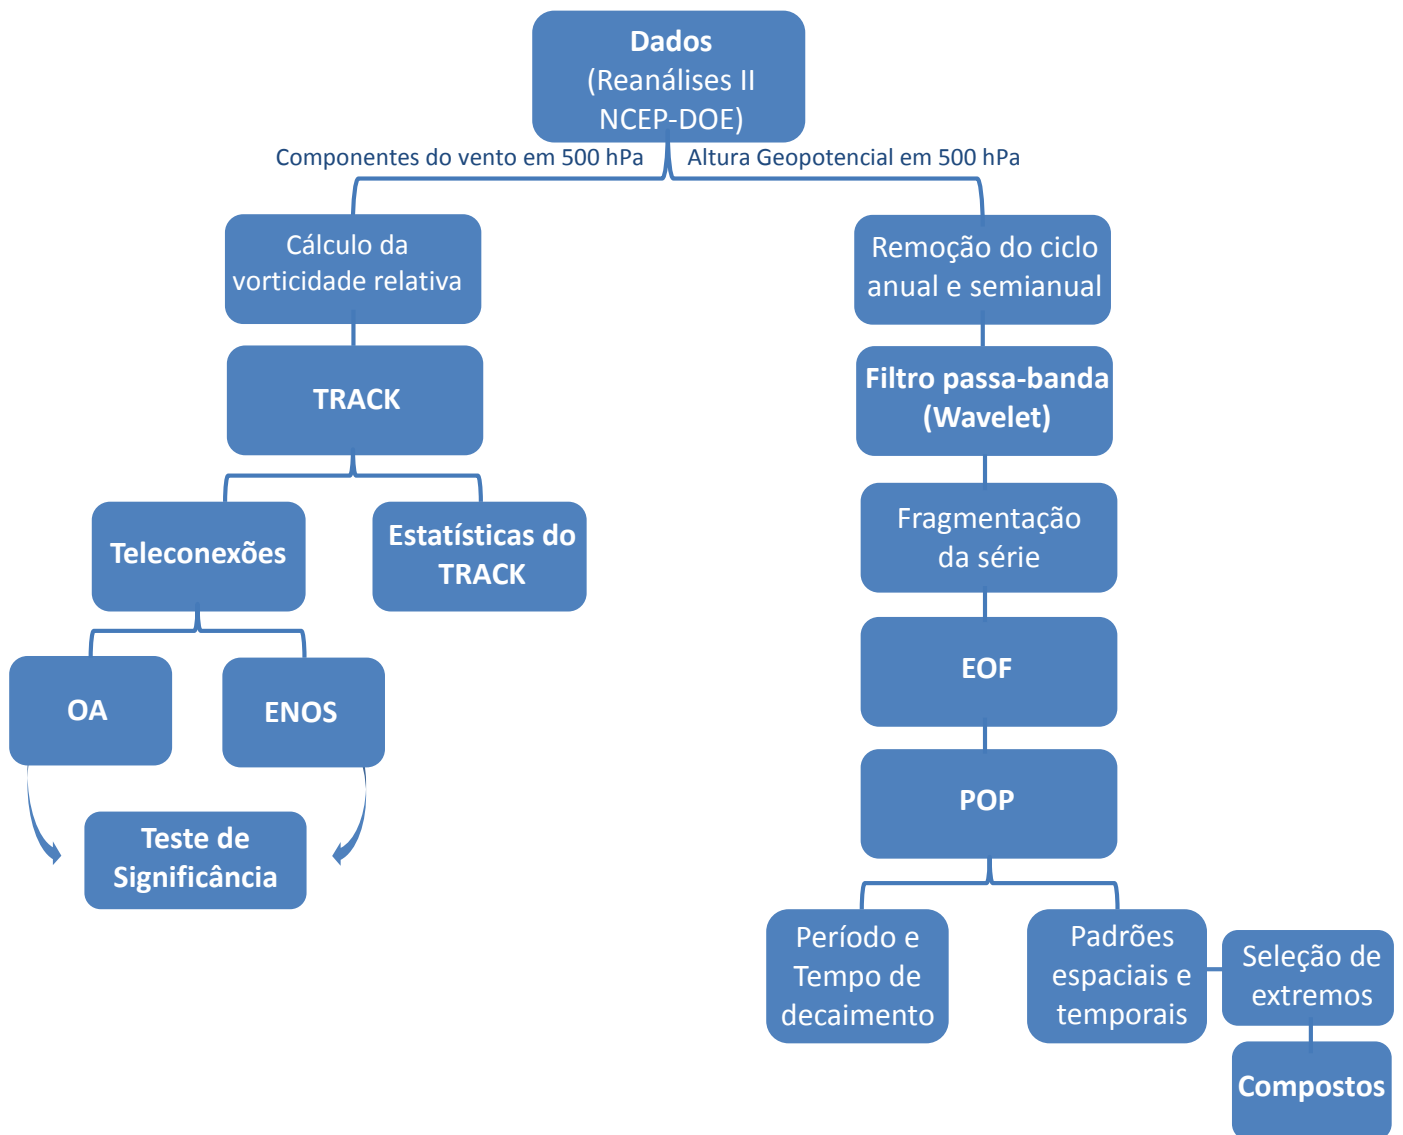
Dados
(Reanálises II NCEP-DOE)

Componentes do vento em 500 hPa

Altura Geopotencial em 500 hPa

Cálculo da vorticidade relativa

TRACK

Teleconexões

Estatísticas do TRACK

OA

ENOS

Teste de Significância

Remoção do ciclo anual e semianual

Filtro passa-banda (Wavelet)

Fragmentação da série

EOF

POP

Período e Tempo de decaimento

Padrões espaciais e temporais

Seleção de extremos

Compostos